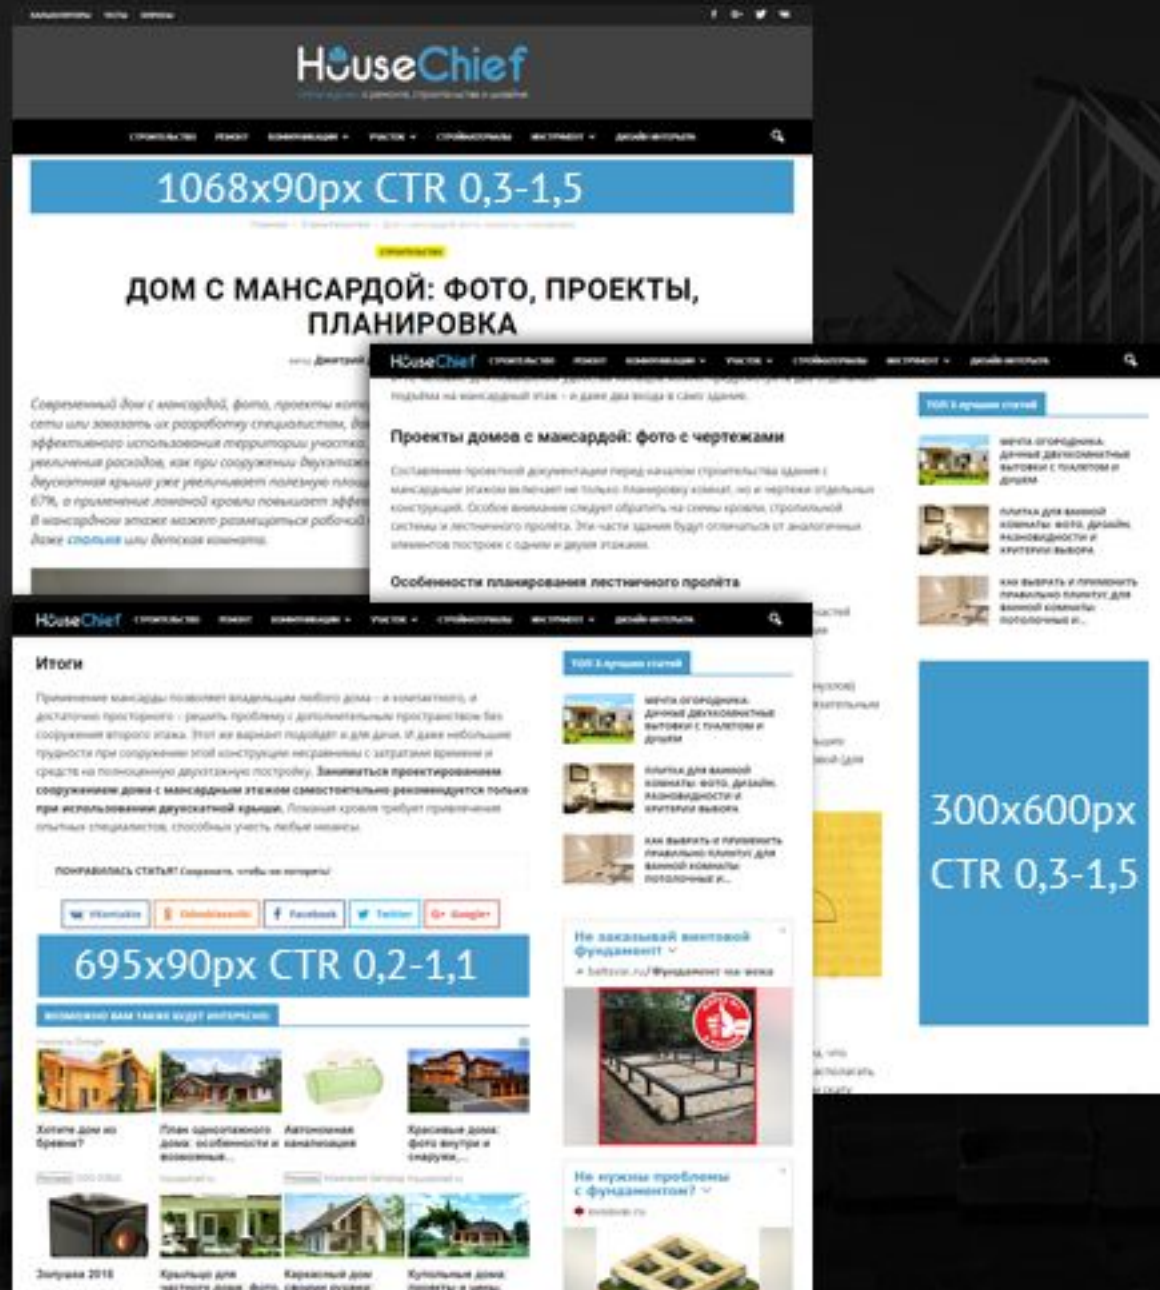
HouseChief

1068x90px CTR 0,3-1,5

ДОМ С МАНСАРДОЙ: ФОТО, ПРОЕКТЫ, ПЛАНИРОВКА

Современный дом с мансардой, фото, проекты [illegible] сети или заказать их разработку специалистам, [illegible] эффективного использования территории участка, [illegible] увеличения расходов, как при сооружении двухэтажн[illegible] двускатная крыша уже увеличивает полезную площ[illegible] 67%, а применение ломаной кровли повышает эфф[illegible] В мансардном этаже можно размещаться рабочий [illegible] даже спальня или детская комната.

HouseChief

Проекты домов с мансардой: фото с чертежами

Особенности планирования лестничного пролёта

ТОП 3 лучших статей

300x600px CTR 0,3-1,5

HouseChief

Итоги

ТОП 3 лучших статей

695x90px CTR 0,2-1,1

Не заказывай винтовой фундамент

Не нужны проблемы с фундаментом?